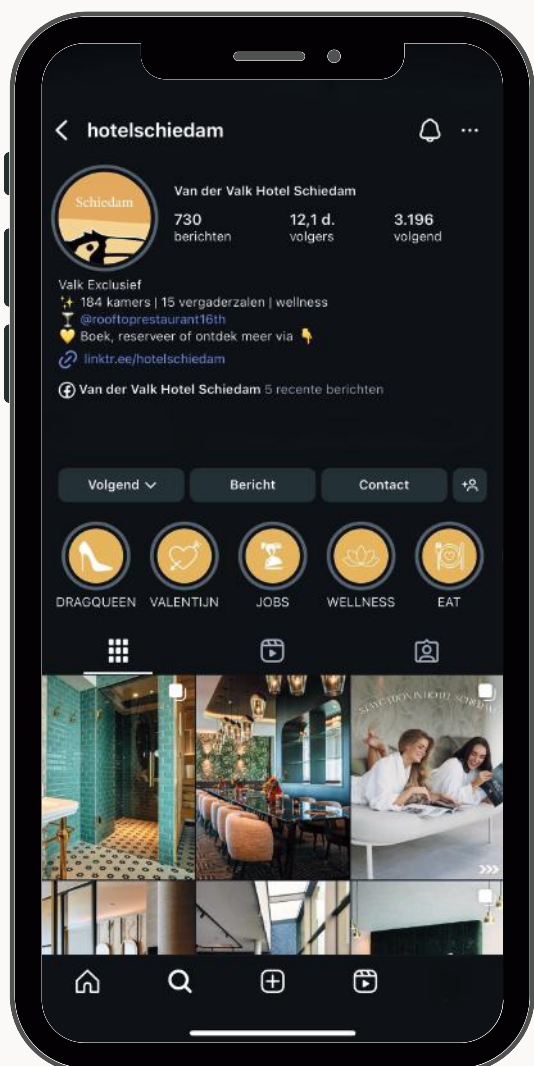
hotelschiedam

Schiedam

Van der Valk Hotel Schiedam

730 berichten

12,1 d. volgers

3.196 volgend

Valk Exclusief
✨ 184 kamers | 15 vergaderzalen | wellness
🍸 @rooftoprestaurant16th
💛 Boek, reserveer of ontdek meer via 👇
linktr.ee/hotelschiedam

Van der Valk Hotel Schiedam 5 recente berichten

Volgend

Bericht

Contact

DRAGQUEEN

VALENTIJN

JOBS

WELLNESS

EAT

STAYCATION IN HOTEL SCHIEDAM